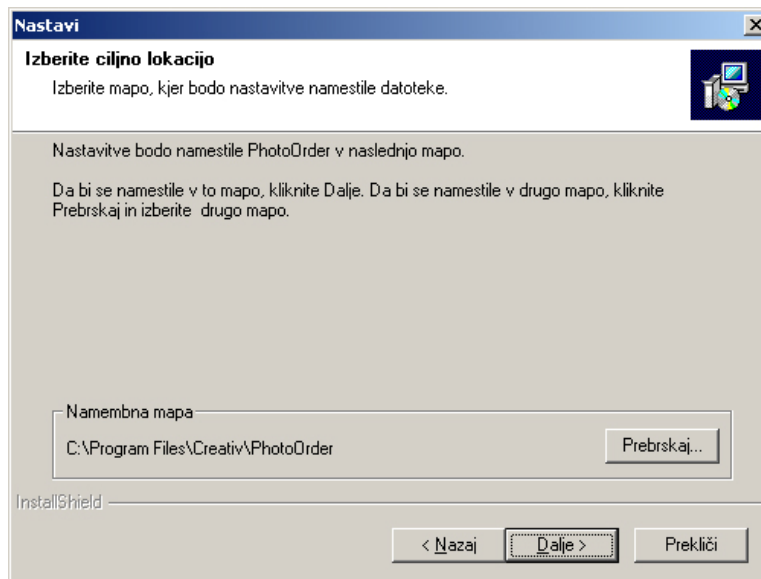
Nastavi

Izberite ciljno lokacijo

Izberite mapo, kjer bodo nastavitve namestile datoteke.

Nastavitve bodo namestile PhotoOrder v naslednjo mapo.

Da bi se namestile v to mapo, kliknite Dalje. Da bi se namestile v drugo mapo, kliknite Prebrskaj in izberite drugo mapo.

Namembna mapa

C:\Program Files\Creativ\PhotoOrder

Prebrskaj...

InstallShield

< Nazaj

Dalje >

Prekliči